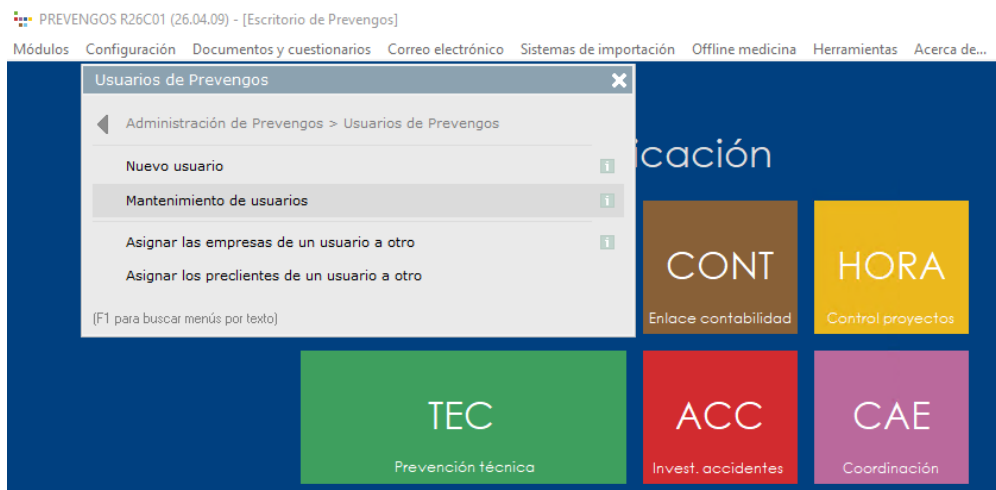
PREVENGOS R26C01 (26.04.09) - [Escritorio de Prevengos]

Módulos Configuración Documentos y cuestionarios Correo electrónico Sistemas de importación Offline medicina Herramientas Acerca de...

Usuarios de Prevengos

Administración de Prevengos > Usuarios de Prevengos

Nuevo usuario

Mantenimiento de usuarios

Asignar las empresas de un usuario a otro

Asignar los preclientes de un usuario a otro

(F1 para buscar menús por texto)

icación

CONT
Enlace contabilidad

HORA
Control proyectos

TEC
Prevención técnica

ACC
Invest. accidentes

CAE
Coordinación